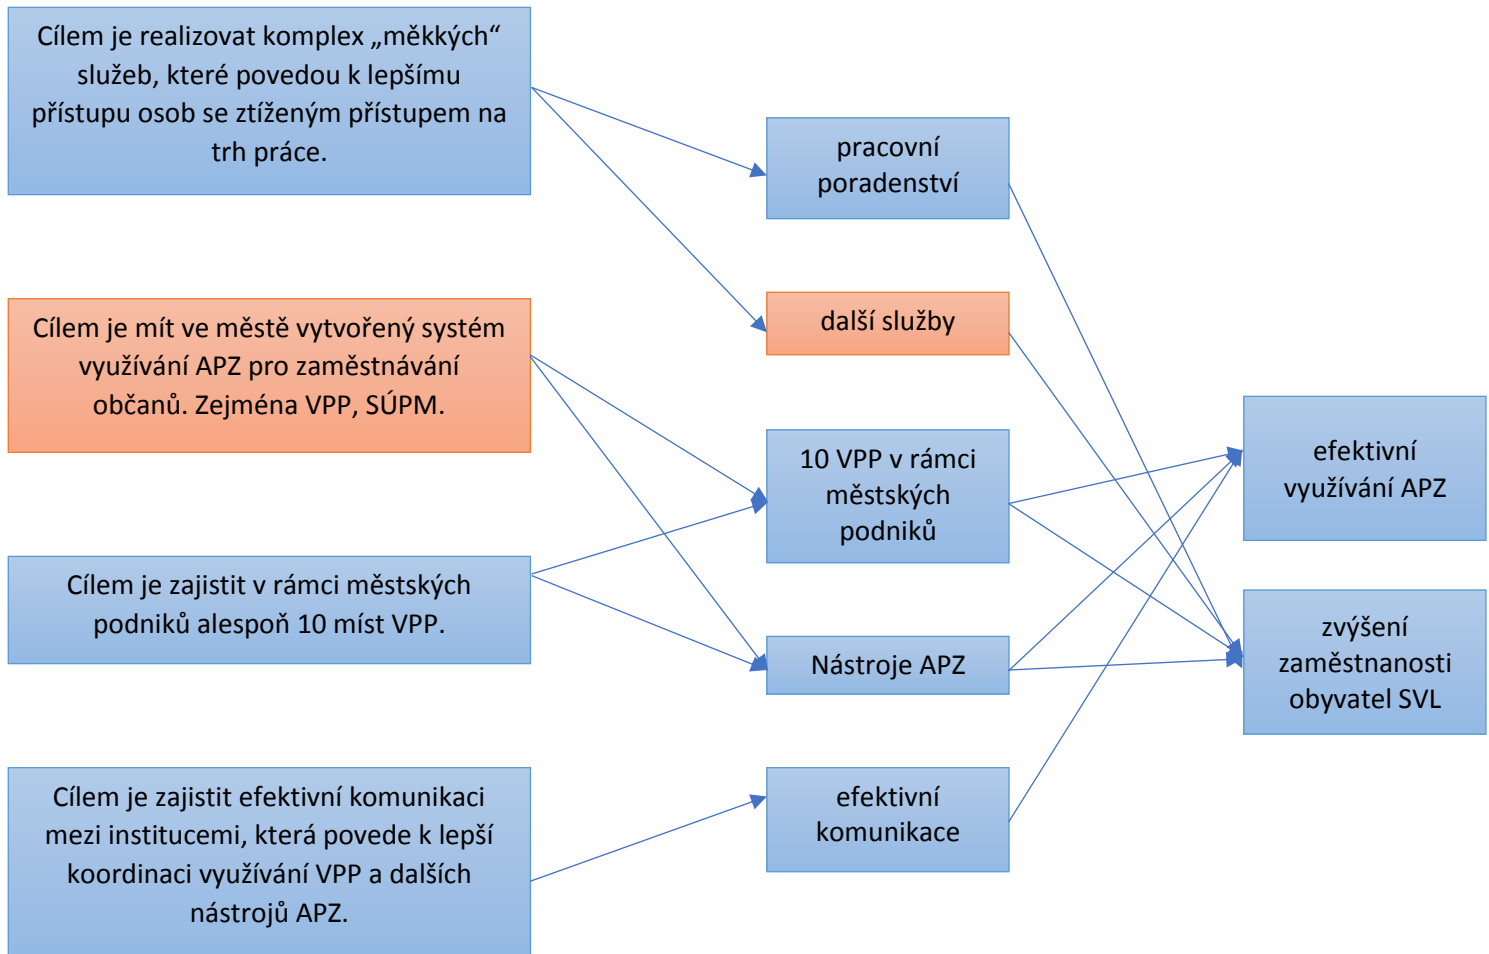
Cílem je realizovat komplex „měkkých“ služeb, které povedou k lepšímu přístupu osob se ztíženým přístupem na trh práce.

Cílem je mít ve městě vytvořený systém využívání APZ pro zaměstnávání občanů. Zejména VPP, SÚPM.

Cílem je zajistit v rámci městských podniků alespoň 10 míst VPP.

Cílem je zajistit efektivní komunikaci mezi institucemi, která povede k lepší koordinaci využívání VPP a dalších nástrojů APZ.

pracovní poradenství

další služby

10 VPP v rámci městských podniků

Nástroje APZ

efektivní komunikace

efektivní využívání APZ

zvýšení zaměstnanosti obyvatel SVL